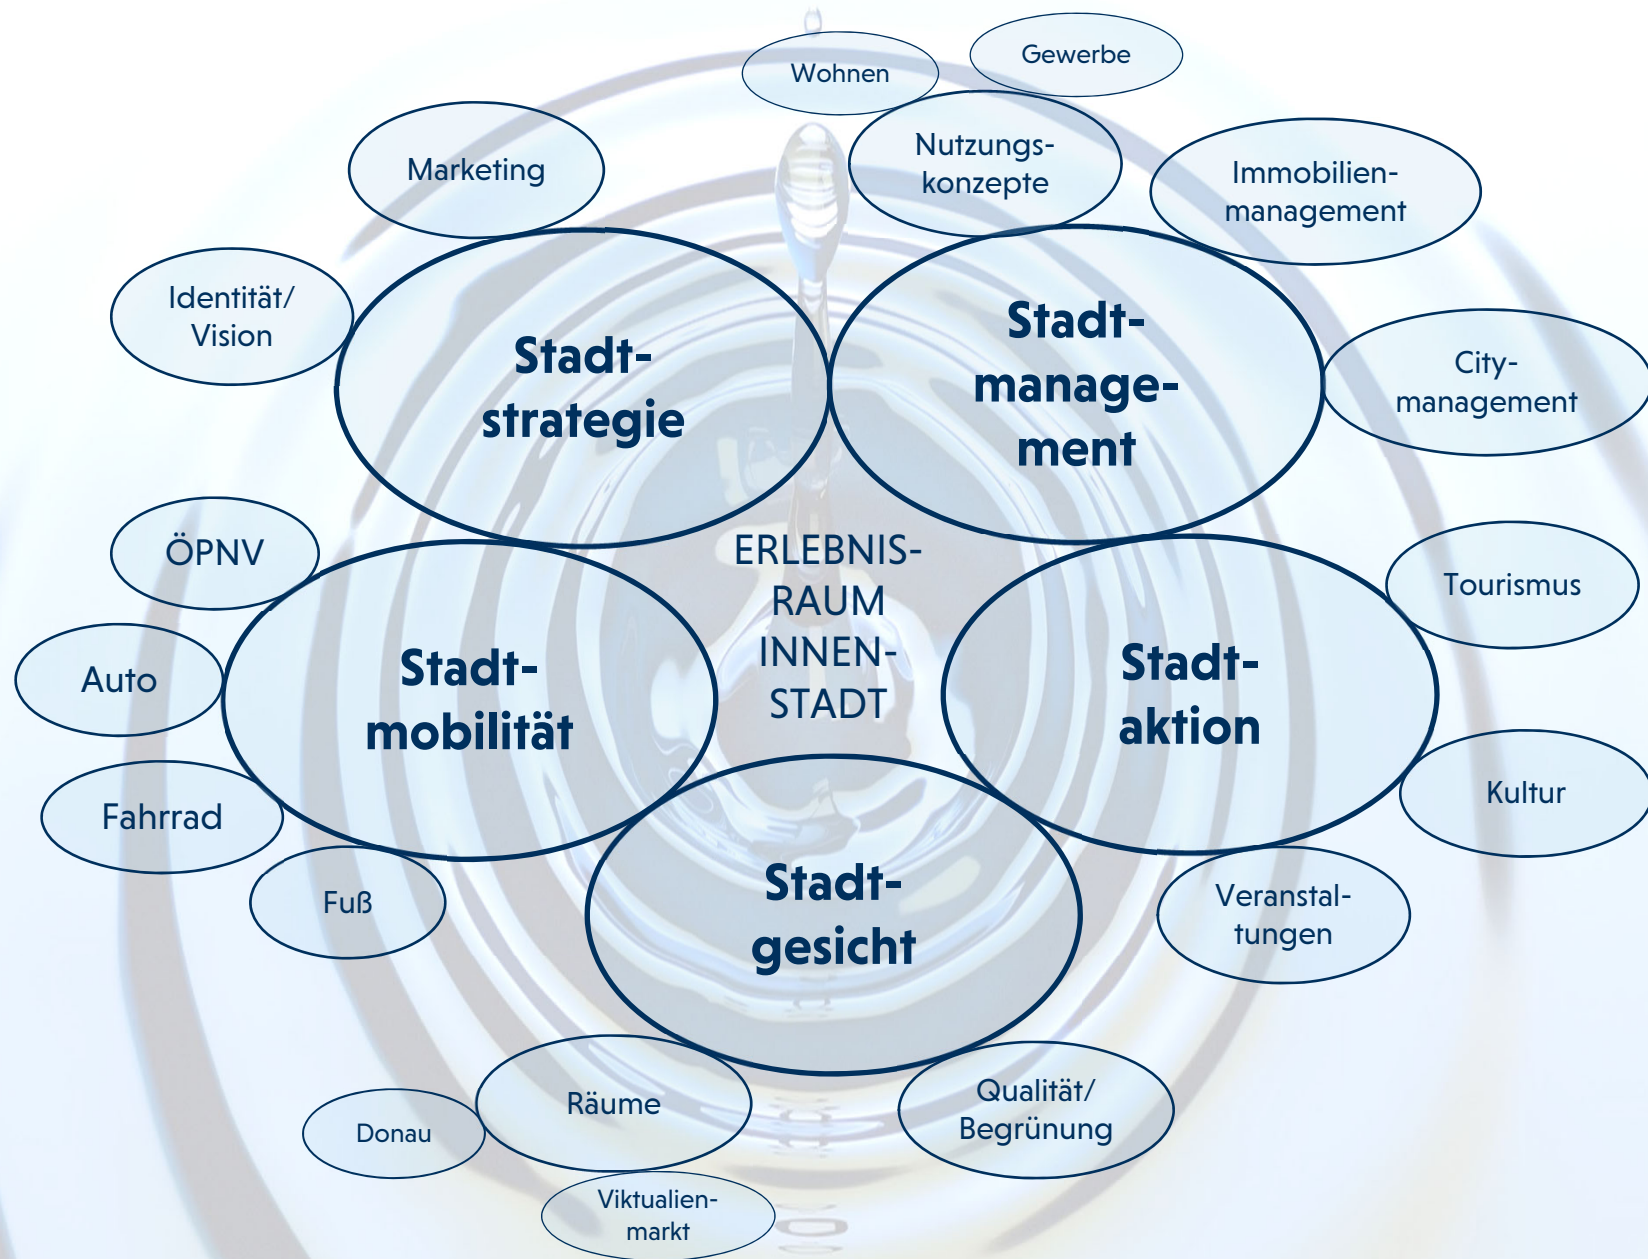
Wohnen

Gewerbe

Marketing

Nutzungskonzepte

Immobilienmanagement

Identität/ Vision

Stadtstrategie

Stadtmanagement

Citymanagement

ÖPNV

ERLEBNISRAUM INNENSTADT

Tourismus

Auto

Stadtmobilität

Stadtaktion

Fahrrad

Kultur

Fuß

Stadtgesicht

Veranstaltungen

Räume

Qualität/ Begrünung

Donau

Viktualienmarkt